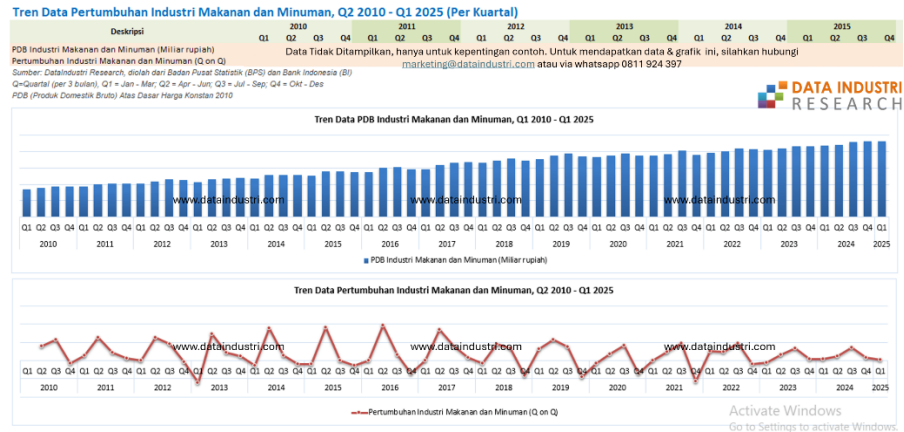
Tren Data Pertumbuhan Industri Makanan dan Minuman, Q2 2010 - Q1 2025 (Per Kuartal)

| Deskripsi | 2010 Q1 | Q2 | Q3 | Q4 | 2011 Q1 | Q2 | Q3 | Q4 | 2012 Q1 | Q2 | Q3 | Q4 | 2013 Q1 | Q2 | Q3 | Q4 | 2014 Q1 | Q2 | Q3 | Q4 | 2015 Q1 | Q2 | Q3 | Q4 |
|---|---|---|---|---|---|---|---|---|---|---|---|---|---|---|---|---|---|---|---|---|---|---|---|---|
| PDB Industri Makanan dan Minuman (Miliar rupiah) | Data Tidak Ditampilkan, hanya untuk kepentingan contoh. Untuk mendapatkan data & grafik ini, silahkan hubungi | | | | | | | | | | | | | | | | | | | | | | | |
| Pertumbuhan Industri Makanan dan Minuman (Q on Q) | marketing@dataindustri.com atau via whatsapp 0811 924 397 | | | | | | | | | | | | | | | | | | | | | | | |

Sumber: DataIndustri Research, diolah dari Badan Pusat Statistik (BPS) dan Bank Indonesia (BI)
Q=Quartal (per 3 bulan), Q1 = Jan - Mar; Q2 = Apr - Jun; Q3 = Jul - Sep; Q4 = Okt - Des
PDB (Produk Domestik Bruto) Atas Dasar Harga Konstan 2010

DATA INDUSTRI RESEARCH

Tren Data PDB Industri Makanan dan Minuman, Q1 2010 - Q1 2025

www.dataindustri.com www.dataindustri.com www.dataindustri.com

Q1 Q2 Q3 Q4 Q1 Q2 Q3 Q4 Q1 Q2 Q3 Q4 Q1 Q2 Q3 Q4 Q1 Q2 Q3 Q4 Q1 Q2 Q3 Q4 Q1 Q2 Q3 Q4 Q1 Q2 Q3 Q4 Q1 Q2 Q3 Q4 Q1 Q2 Q3 Q4 Q1 Q2 Q3 Q4 Q1 Q2 Q3 Q4 Q1 Q2 Q3 Q4 Q1 Q2 Q3 Q4 Q1 Q2 Q3 Q4 Q1
2010 2011 2012 2013 2014 2015 2016 2017 2018 2019 2020 2021 2022 2023 2024 2025

PDB Industri Makanan dan Minuman (Miliar rupiah)

Tren Data Pertumbuhan Industri Makanan dan Minuman, Q2 2010 - Q1 2025

www.dataindustri.com www.dataindustri.com www.dataindustri.com

Q1 Q2 Q3 Q4 Q1 Q2 Q3 Q4 Q1 Q2 Q3 Q4 Q1 Q2 Q3 Q4 Q1 Q2 Q3 Q4 Q1 Q2 Q3 Q4 Q1 Q2 Q3 Q4 Q1 Q2 Q3 Q4 Q1 Q2 Q3 Q4 Q1 Q2 Q3 Q4 Q1 Q2 Q3 Q4 Q1 Q2 Q3 Q4 Q1 Q2 Q3 Q4 Q1 Q2 Q3 Q4 Q1 Q2 Q3 Q4 Q1
2010 2011 2012 2013 2014 2015 2016 2017 2018 2019 2020 2021 2022 2023 2024 2025

Pertumbuhan Industri Makanan dan Minuman (Q on Q)

Activate Windows
Go to Settings to activate Windows.